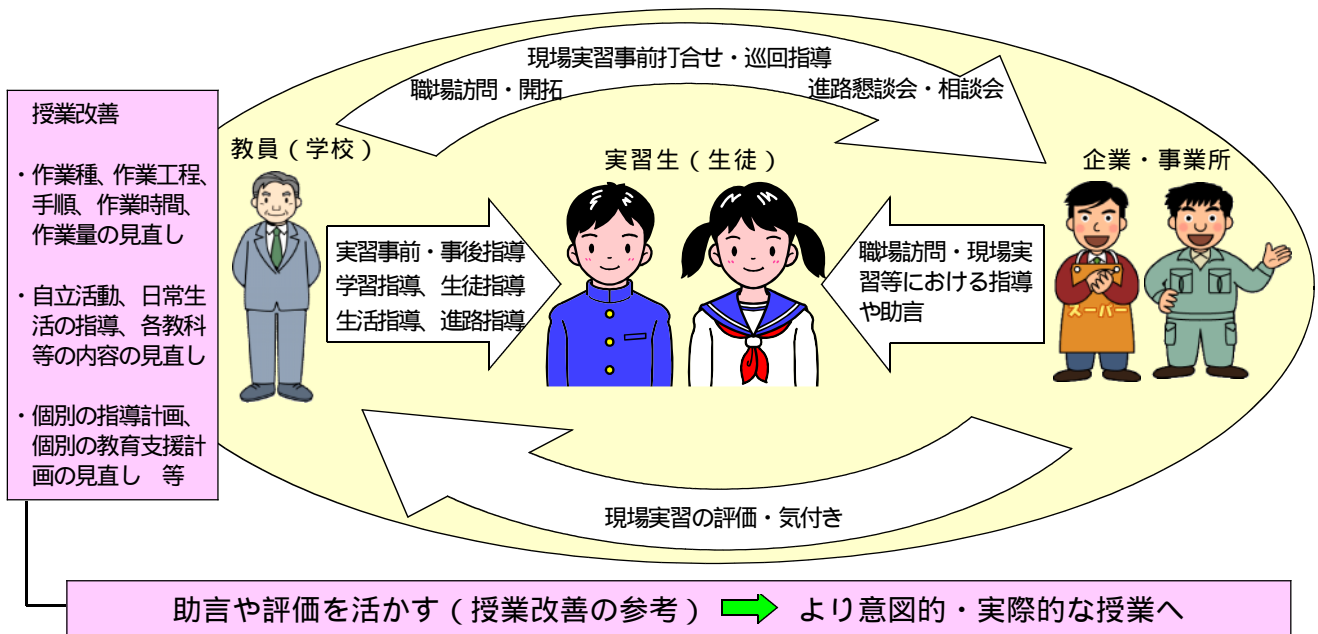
授業改善

・作業種、作業工程、手順、作業時間、作業量の見直し

・自立活動、日常生活の指導、各教科等の内容の見直し

・個別の指導計画、個別の教育支援計画の見直し　等

現場実習事前打合せ・巡回指導

職場訪問・開拓

進路懇談会・相談会

教員（学校）

実習生（生徒）

企業・事業所

実習事前・事後指導
学習指導、生徒指導
生活指導、進路指導

職場訪問・現場実習等における指導や助言

スーパー

現場実習の評価・気付き

助言や評価を活かす（授業改善の参考） より意図的・実際的な授業へ